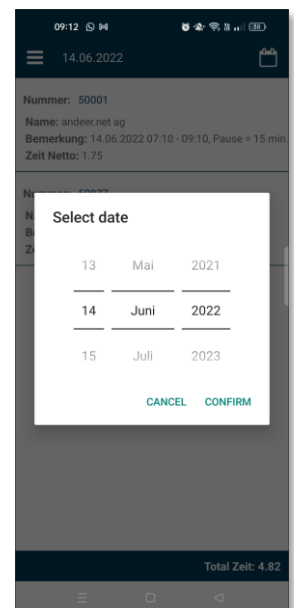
09:12

14.06.2022

Nummer: 50001

Name: andeer.net ag

Bemerkung: 14.06.2022 07:10 - 09:10, Pause = 15 min.

Zeit Netto: 1.75

Nummer: 50073

N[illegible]

Be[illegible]

Ze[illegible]

Select date

| 13 | Mai | 2021 |
|---|---|---|
| 14 | Juni | 2022 |
| 15 | Juli | 2023 |

CANCEL CONFIRM

Total Zeit: 4.82